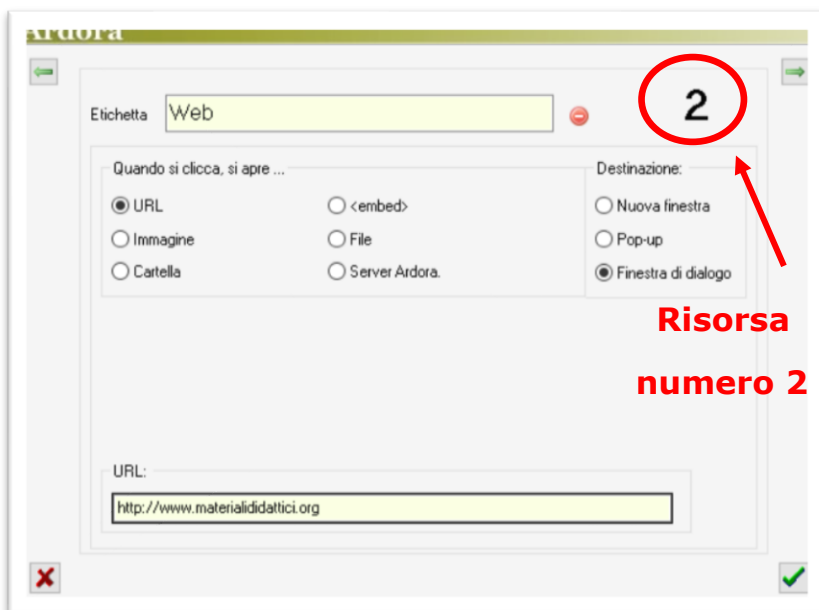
Ardora

2

Etichetta Web

Quando si clicca, si apre ...

URL

Immagine

Cartella

<embed>

File

Server Ardora.

Destinazione:

Nuova finestra

Pop-up

Finestra di dialogo

Risorsa numero 2

URL:

http://www.materialididattici.org